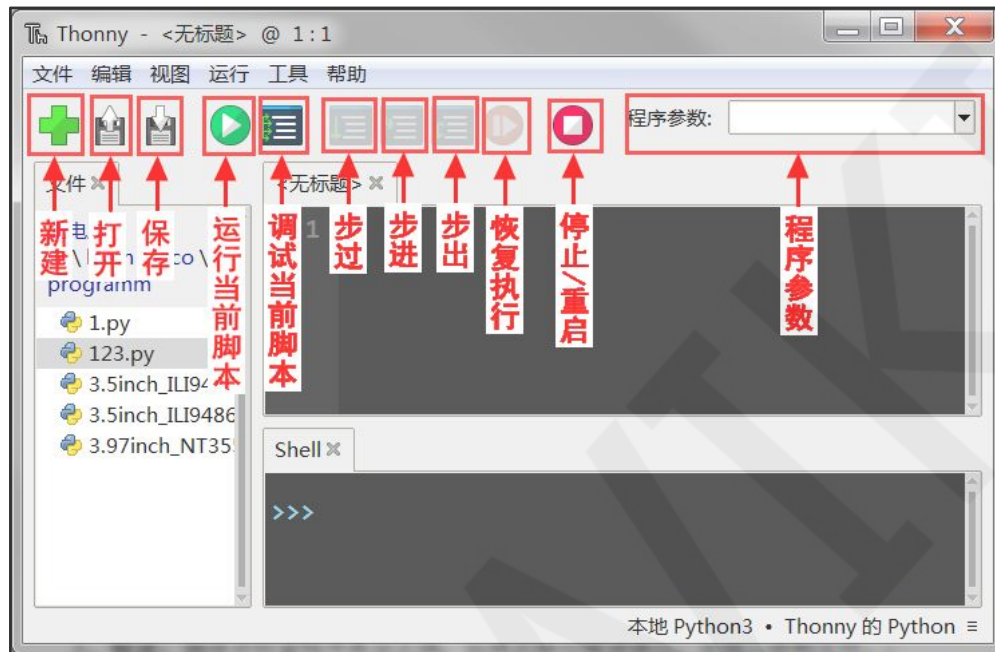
Thonny - <无标题> @ 1:1

文件 编辑 视图 运行 工具 帮助

程序参数:

文件

新建 打开 保存 运行当前脚本 调试当前脚本 步过 步进 步出 恢复执行 停止/重启 程序参数

<无标题>

电 \ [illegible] co \
programm

1.py
123.py
3.5inch_ILI94
3.5inch_ILI9486
3.97inch_NT35

1

Shell

>>>

本地 Python3 • Thonny 的 Python ≡